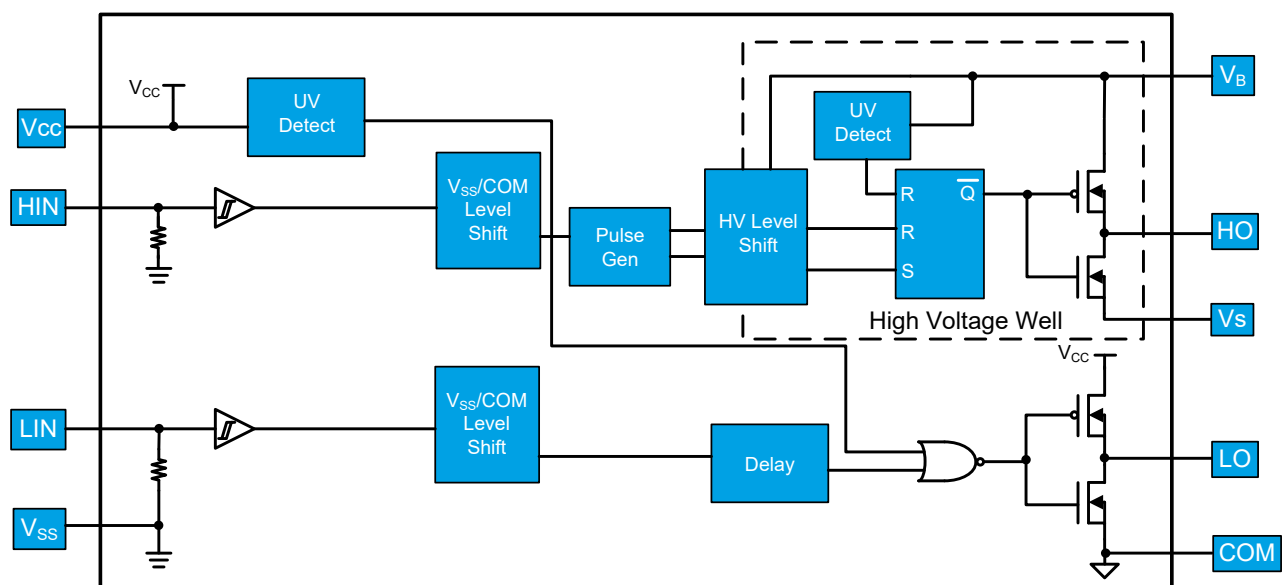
Vcc

$V_{CC}$

UV Detect

HIN

$V_{SS}$/COM Level Shift

Pulse Gen

HV Level Shift

UV Detect

R

$\overline{Q}$

R

S

$V_B$

HO

Vs

High Voltage Well

$V_{CC}$

LIN

$V_{SS}$/COM Level Shift

Delay

LO

$V_{SS}$

COM